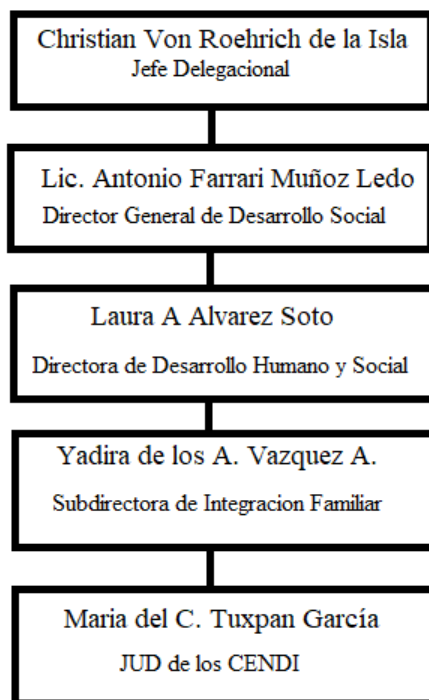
Christian Von Roehrich de la Isla
Jefe Delegacional

Lic. Antonio Farrari Muñoz Ledo
Director General de Desarrollo Social

Laura A Alvarez Soto
Directora de Desarrollo Humano y Social

Yadira de los A. Vazquez A.
Subdirectora de Integracion Familiar

Maria del C. Tuxpan García
JUD de los CENDI